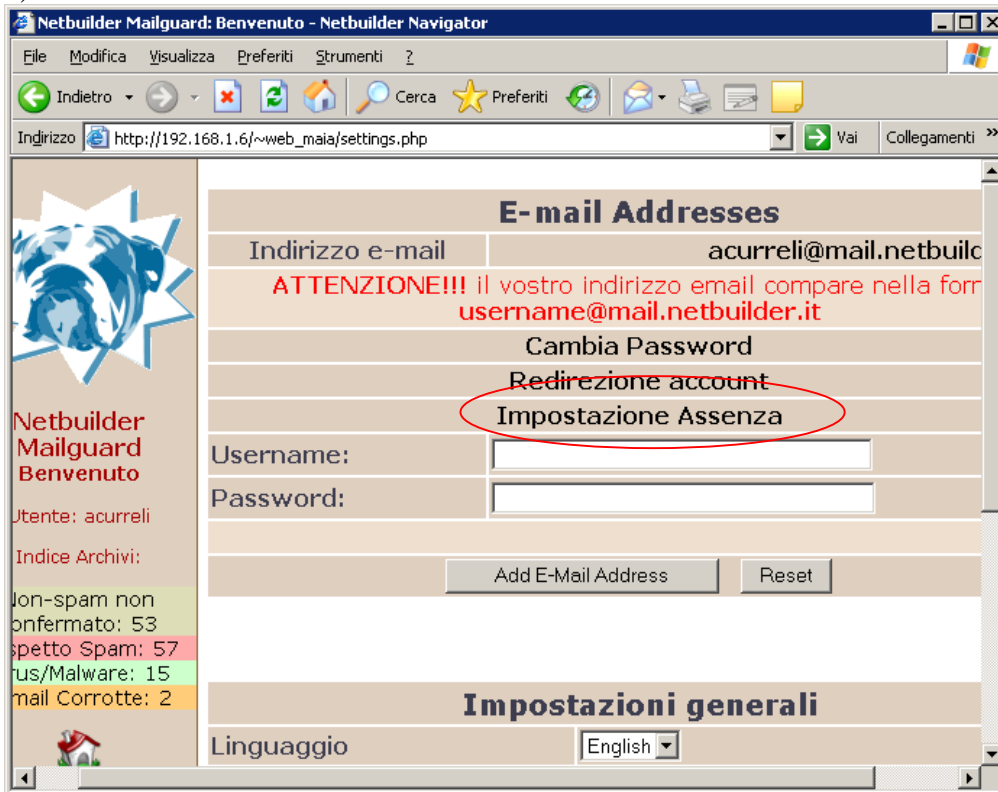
Netbuilder Mailguard: Benvenuto - Netbuilder Navigator

File Modifica Visualizza Preferiti Strumenti ?

Indietro Cerca Preferiti

Indirizzo http://192.168.1.6/~web_maia/settings.php Vai Collegamenti »

Netbuilder Mailguard
Benvenuto

Utente: acurreli

Indice Archivi:

Non-spam non confermato: 53
spetto Spam: 57
rus/Malware: 15
mail Corrotte: 2

E-mail Addresses

| Indirizzo e-mail | acurreli@mail.netbuild |
|---|---|

ATTENZIONE!!! il vostro indirizzo email compare nella forr
username@mail.netbuilder.it

Cambia Password

Redirezione account

Impostazione Assenza

Username:

Password:

Add E-Mail Address Reset

Impostazioni generali

Linguaggio English